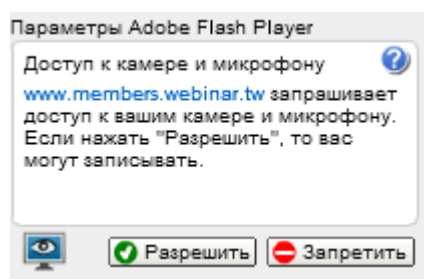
Параметры Adobe Flash Player

Доступ к камере и микрофону

www.members.webinar.tw запрашивает доступ к вашим камере и микрофону. Если нажать "Разрешить", то вас могут записывать.

Разрешить

Запретить